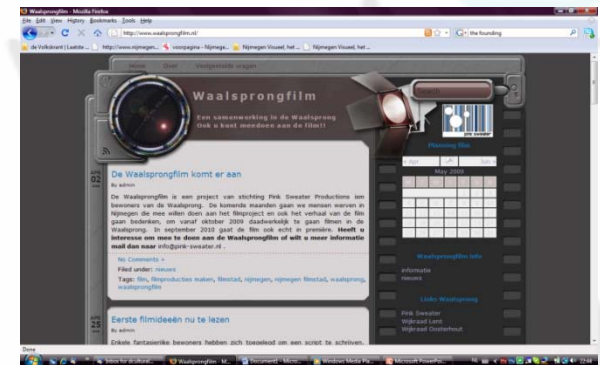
Waalsprongfilm - Mozilla Firefox

File Edit View History Bookmarks Tools Help

http://www.waalsprongfilm.nl/

the founding

de Volkskrant | Laatste ... http://www.nijmegen... voorpagina - Nijmege... Nijmegen Visueel, het ... Nijmegen Visueel, het ...

Home Doel Veelgestelde vragen

Waalsprongfilm

Een samenwerking in de Waalsprong
Ook u kunt meedoen aan de film!!

Search

pink sweater

02

De Waalsprongfilm komt er aan

By admin

De Waalsprongfilm is een project van stichting Pink Sweater Productions ten bewoners van de Waalsprong. De komende maanden gaan we mensen werven in Nijmegen die mee willen doen aan het filmproject en ook het verhaal van de film gaan bedenken, om vanaf oktober 2009 daadwerkelijk te gaan filmen in de Waalsprong. In september 2010 gaat de film ook echt in première. **Heeft u interesse om mee te doen aan de Waalsprongfilm of wilt u meer informatie mail dan naar** info@pink-sweater.nl .

No Comments »
Filed under: nieuws
Tags: film, filmproductie maken, filmstad, nijmegen, nijmegen filmstad, waalsprong, waalsprongfilm

Planning film

« Apr Jun »

May 2009

Waalsprongfilm info

informatie
nieuws

Links Waalsprong

Pink Sweater
Wijkraad Lent
Wijkraad Oosterhout

25

Eerste filmideeën nu te lezen

By admin

Enkele fantasierijke bewoners hebben zich toegelegd om een script te schrijven.

Done

Inbox for dcultural... Waalsprongfilm - M... Document1 - Micro... Windows Media Pla... Microsoft PowerPoi...